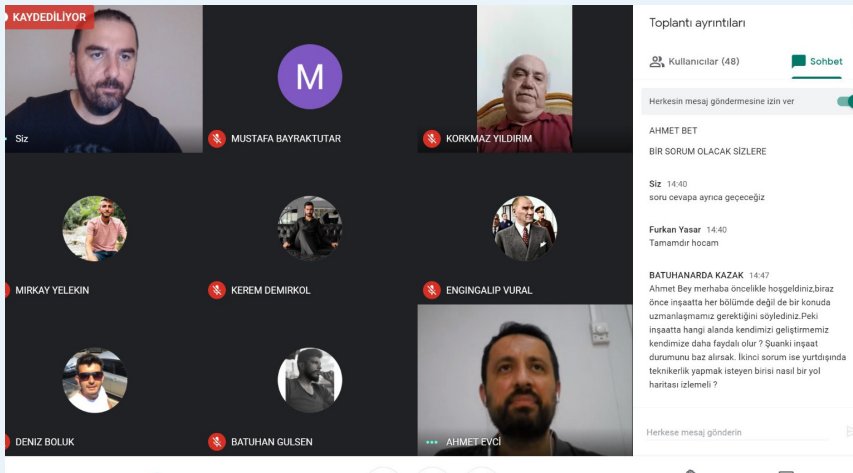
KAYDEDİLİYOR

Siz

M

MUSTAFA BAYRAKTUTAR

KORKMAZ YILDIRIM

MIRKAY YELEKIN

KEREM DEMIRKOL

ENGINGALIP VURAL

DENIZ BOLUK

BATUHAN GULSEN

AHMET EVCİ

Toplantı ayrıntıları

Kullanıcılar (48)

Sohbet

Herkesin mesaj göndermesine izin ver

AHMET BET

BİR SORUM OLACAK SİZLERE

Siz 14:40
soru cevapa ayrıca geçeceğiz

Furkan Yasar 14:40
Tamamdır hocam

BATUHANARDA KAZAK 14:47
Ahmet Bey merhaba öncelikle hoşgeldiniz,biraz önce inşaatta her bölümde değil de bir konuda uzmanlaşmamız gerektiğini söylediniz.Peki inşaatta hangi alanda kendimizi geliştirmemiz kendimize daha faydalı olur ? Şuanki inşaat durumunu baz alırsak. İkinci sorum ise yurtdışında teknikerlik yapmak isteyen birisi nasıl bir yol haritası izlemeli ?

Herkese mesaj gönderin